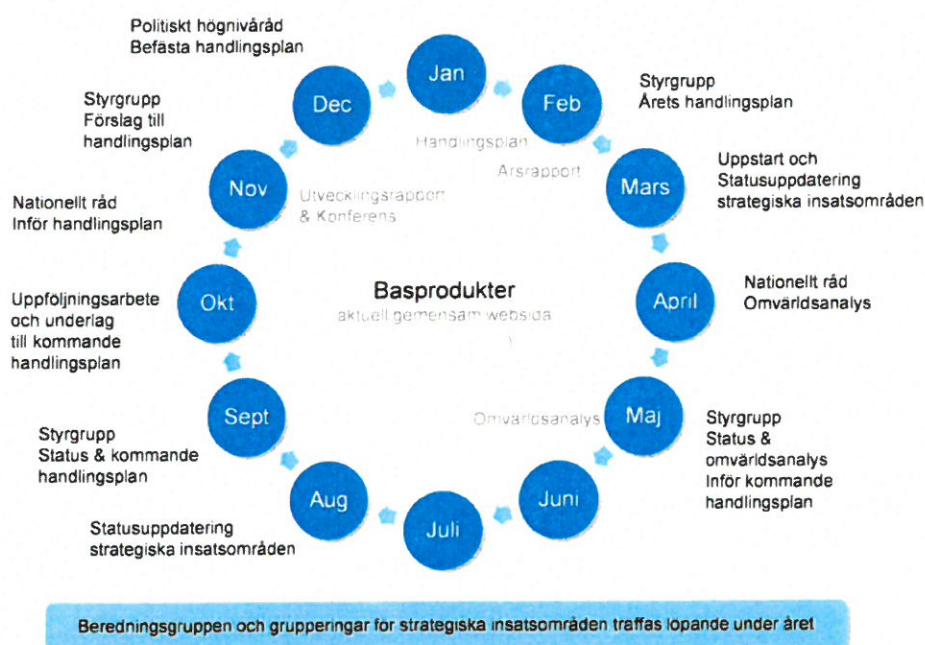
Politiskt högnivåråd
Befästa handlingsplan

Jan

Feb

Styrgrupp
Årets handlingsplan

Dec

Styrgrupp
Förslag till
handlingsplan

Handlingsplan

Årsrapport

Mars

Uppstart och
Statusuppdatering
strategiska insatsområden

Nov

Utvecklingsrapport
& Konferens

Nationellt råd
Inför handlingsplan

Basprodukter
aktuell gemensam websida

April

Nationellt råd
Omvärldsanalys

Okt

Uppföljningsarbete
och underlag
till kommande
handlingsplan

Omvärldsanalys

Maj

Sept

Styrgrupp
Status &
omvärldsanalys
Inför kommande
handlingsplan

Styrgrupp
Status & kommande
handlingsplan

Juni

Aug

Juli

Statusuppdatering
strategiska insatsområden

Beredningsgruppen och grupperingar för strategiska insatsområden träffas löpande under året